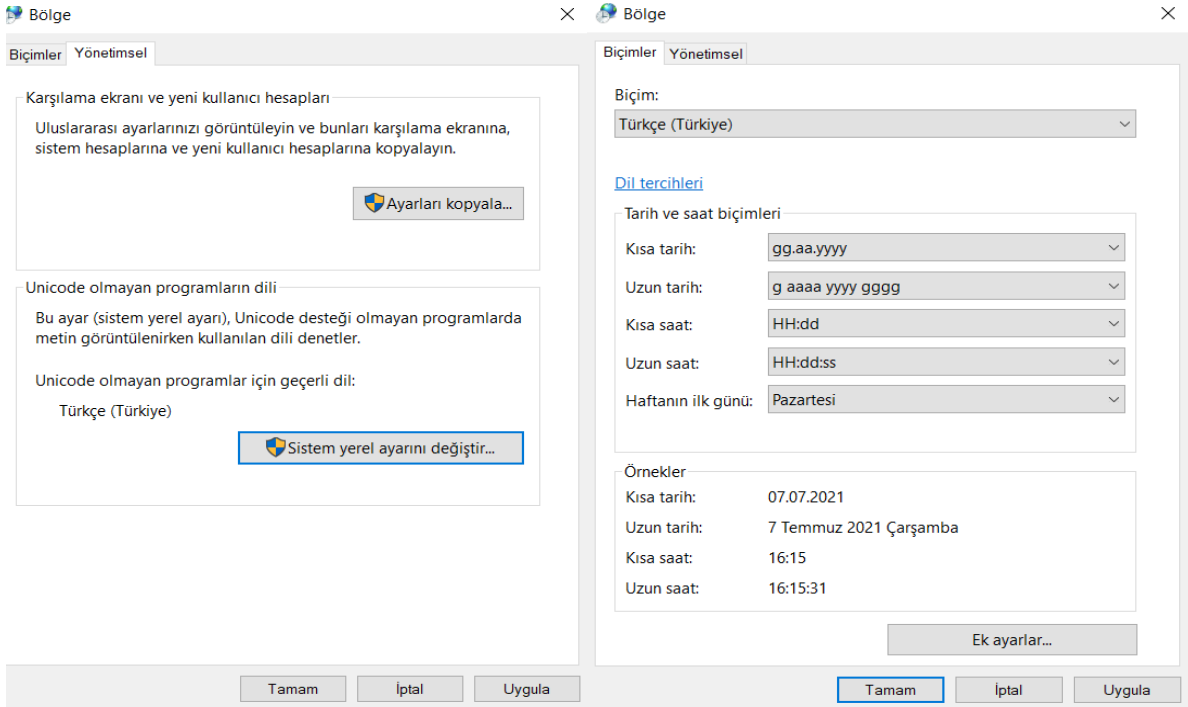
Bölge

Biçimler Yönetimsel

Karşılama ekranı ve yeni kullanıcı hesapları

Uluslararası ayarlarınızı görüntüleyin ve bunları karşılama ekranına, sistem hesaplarına ve yeni kullanıcı hesaplarına kopyalayın.

Ayarları kopyala...

Unicode olmayan programların dili

Bu ayar (sistem yerel ayarı), Unicode desteği olmayan programlarda metin görüntülenirken kullanılan dili denetler.

Unicode olmayan programlar için geçerli dil:

Türkçe (Türkiye)

Sistem yerel ayarını değiştir...

Tamam İptal Uygula

Bölge

Biçimler Yönetimsel

Biçim:

Türkçe (Türkiye)

Dil tercihleri

Tarih ve saat biçimleri

| Kısa tarih: | gg.aa.yyyy |
|---|---|
| Uzun tarih: | g aaaa yyyy gggg |
| Kısa saat: | HH:dd |
| Uzun saat: | HH:dd:ss |
| Haftanın ilk günü: | Pazartesi |

Örnekler

| Kısa tarih: | 07.07.2021 |
|---|---|
| Uzun tarih: | 7 Temmuz 2021 Çarşamba |
| Kısa saat: | 16:15 |
| Uzun saat: | 16:15:31 |

Ek ayarlar...

Tamam İptal Uygula